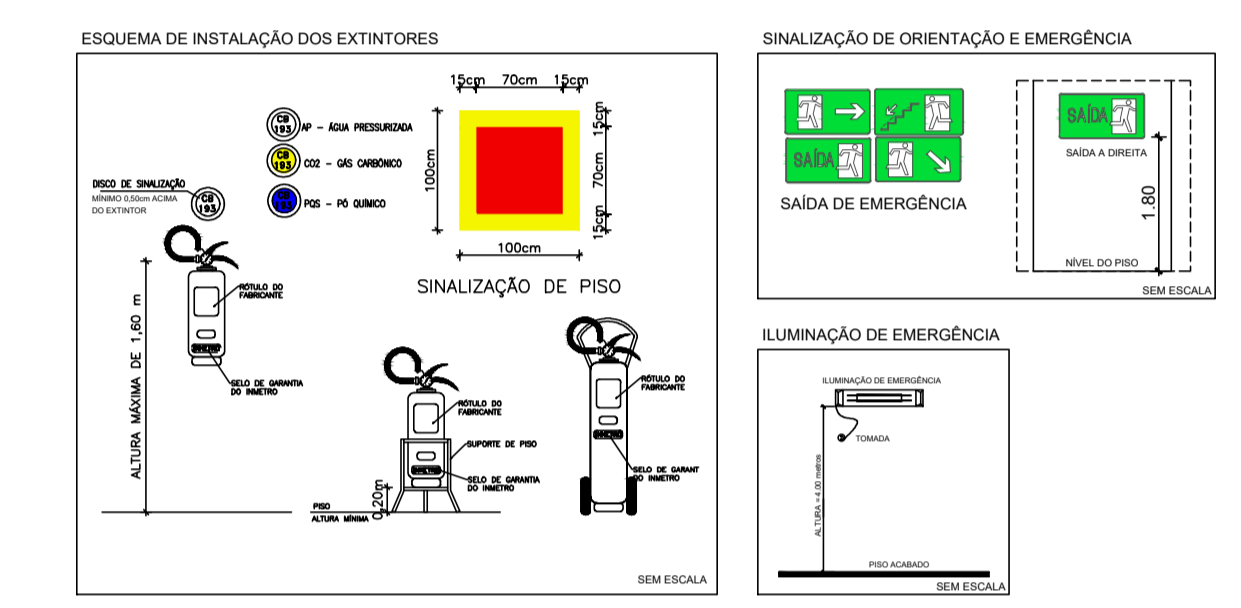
ESQUEMA DE INSTALAÇÃO DOS EXTINTORES

15cm 70cm 15cm

CB 193 AP - ÁGUA PRESSURIZADA

CB 193 CO2 - GÁS CARBÔNICO

CB 193 PQS - PÓ QUÍMICO

100cm

15cm

70cm

15cm

100cm

DISCO DE SINALIZAÇÃO
MÍNIMO 0,50cm ACIMA DO EXTINTOR

CB 193

SINALIZAÇÃO DE PISO

ALTURA MÁXIMA DE 1,60 m

RÓTULO DO FABRICANTE

SELO DE GARANTIA DO INMETRO

RÓTULO DO FABRICANTE

SUPORTE DE PISO

SELO DE GARANTIA DO INMETRO

RÓTULO DO FABRICANTE

SELO DE GARANT DO INMETRO

PISO
ALTURA MÍNIMA

0,20m

SEM ESCALA

SINALIZAÇÃO DE ORIENTAÇÃO E EMERGÊNCIA

SAÍDA

SAÍDA DE EMERGÊNCIA

SAÍDA

SAÍDA A DIREITA

1.80

NÍVEL DO PISO

SEM ESCALA

ILUMINAÇÃO DE EMERGÊNCIA

ILUMINAÇÃO DE EMERGÊNCIA

TOMADA

ALTURA = 4.00 metros

PISO ACABADO

SEM ESCALA